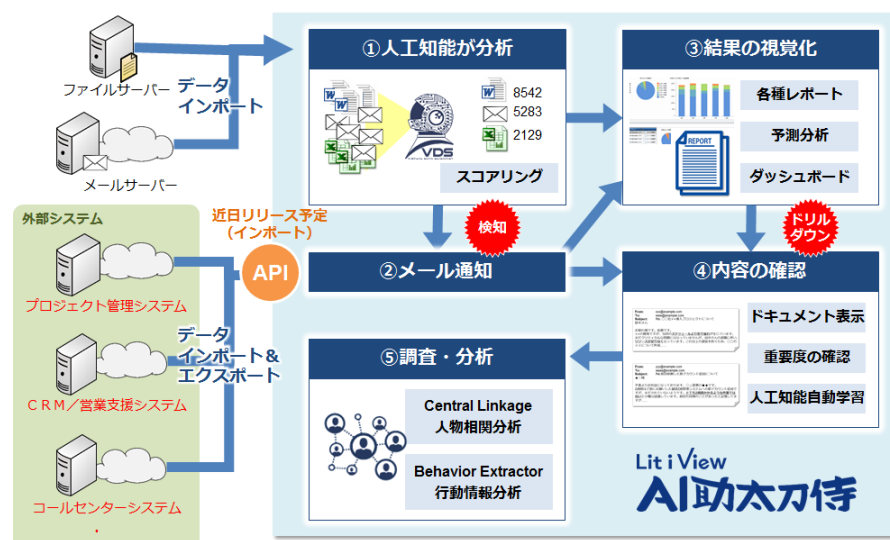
ファイルサーバー

データ
インポート

メールサーバー

外部システム

プロジェクト管理システム

CRM／営業支援システム

コールセンターシステム

近日リリース予定
（インポート）

API

データ
インポート＆
エクスポート

①人工知能が分析

8542
5283
2129

VDS

スコアリング

検知

②メール通知

③結果の視覚化

各種レポート

予測分析

ダッシュボード

REPORT

ドリル
ダウン

④内容の確認

ドキュメント表示

重要度の確認

人工知能自動学習

⑤調査・分析

Central Linkage
人物相関分析

Behavior Extractor
行動情報分析

Lit i View
AI助太刀侍